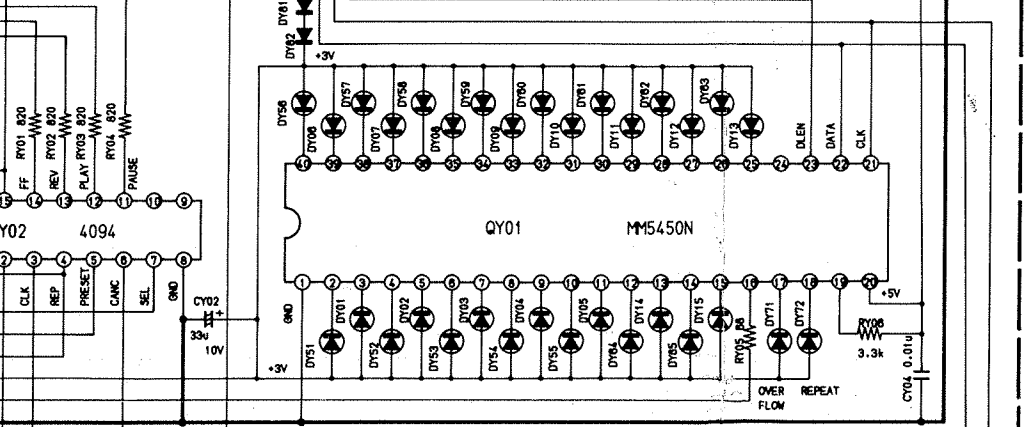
DY81
DY82
+3V
RY01 820
RY02 820
RY03 820
RY04 820
FF
REV
PLAY
PAUSE
15
14
13
12
11
10
9
YO2
4094
2
3
4
5
6
7
8
CLK
REP
PRESET
CANC
SEL
GND
CY02
+
33u
10V
DY56
DY57
DY58
DY59
DY60
DY61
DY62
DY63
DY06
DY07
DY08
DY09
DY10
DY11
DY12
DY13
DLEN
DATA
CLK
40
39
38
37
36
35
34
33
32
31
30
29
28
27
26
25
24
23
22
21
QY01
MM5450N
1
2
3
4
5
6
7
8
9
10
11
12
13
14
15
16
17
18
19
20
+5V
GND
DY01
DY02
DY03
DY04
DY05
DY14
DY15
DY71
DY72
DY51
DY52
DY53
DY54
DY55
DY64
DY65
RY05 8k
RY06
3.3k
+3V
OVER FLOW
REPEAT
CY04 0.01u